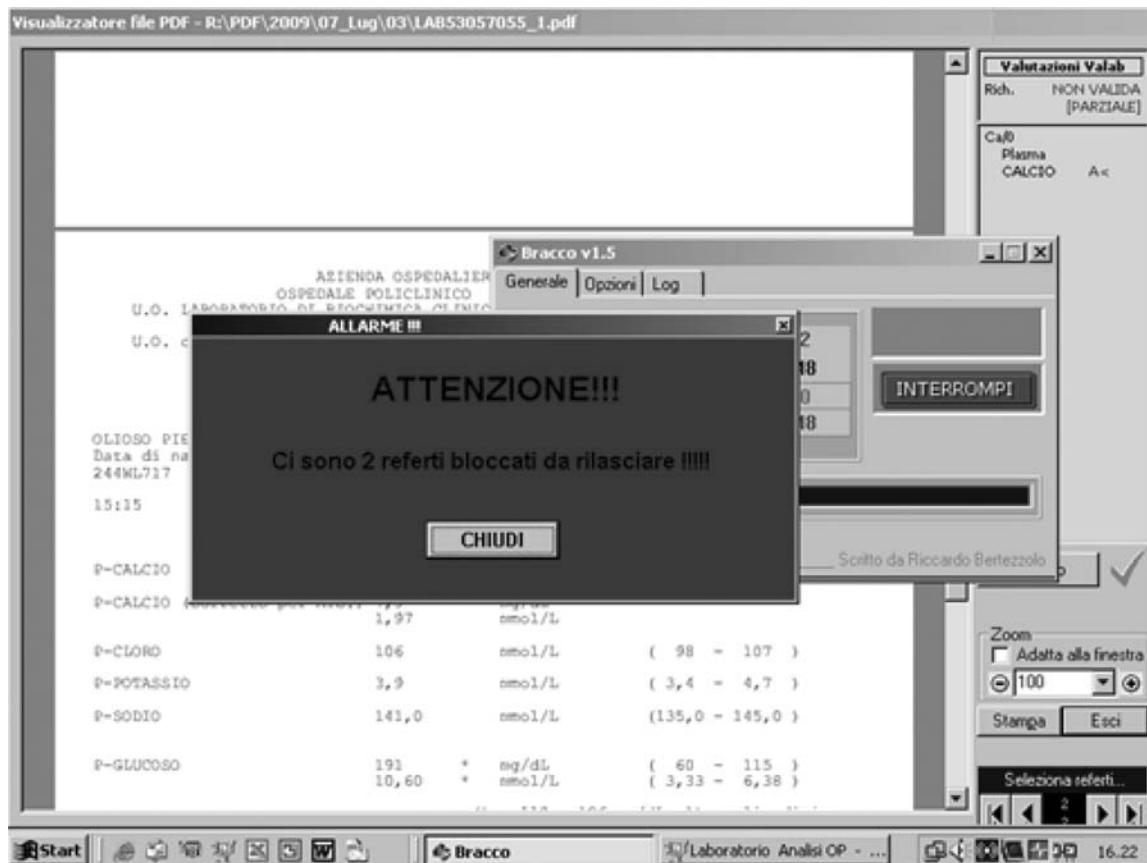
Visualizzatore file PDF - R:\PDF\2009\07_Lug\03\LAB53057055_1.pdf

Valutazioni Valab
Rich. NON VALIDA [PARZIALE]

Ca/0
Plasma
CALCIO A<

AZIENDA OSPEDALIER
OSPEDALE POLICLINICO
U.O. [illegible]

U.O. c

OLIOSO PIE
Data di na
244WL717

15:15

Bracco v1.5
Generale | Opzioni | Log

2
18
0
18

INTERROMPI

Scritto da Riccardo Bertezzolo

ALLARME !!!
ATTENZIONE!!!
Ci sono 2 referti bloccati da rilasciare !!!!!
CHIUDI

P-CALCIO
P-CALCIO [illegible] 1,97 mmol/L

| | | | |
|---|---|---|---|
| P-CLORO | 106 | mmol/L | ( 98 - 107 ) |
| P-POTASSIO | 3,9 | mmol/L | ( 3,4 - 4,7 ) |
| P-SODIO | 141,0 | mmol/L | (135,0 - 145,0 ) |
| P-GLUCOSO | 191 * | mg/dL | ( 60 - 115 ) |
| | 10,60 * | mmol/L | ( 3,33 - 6,38 ) |

Zoom
Adatta alla finestra
100

Stampa Esci

Seleziona referti...

Start
Bracco
Laboratorio Analisi OP - ...
16.22